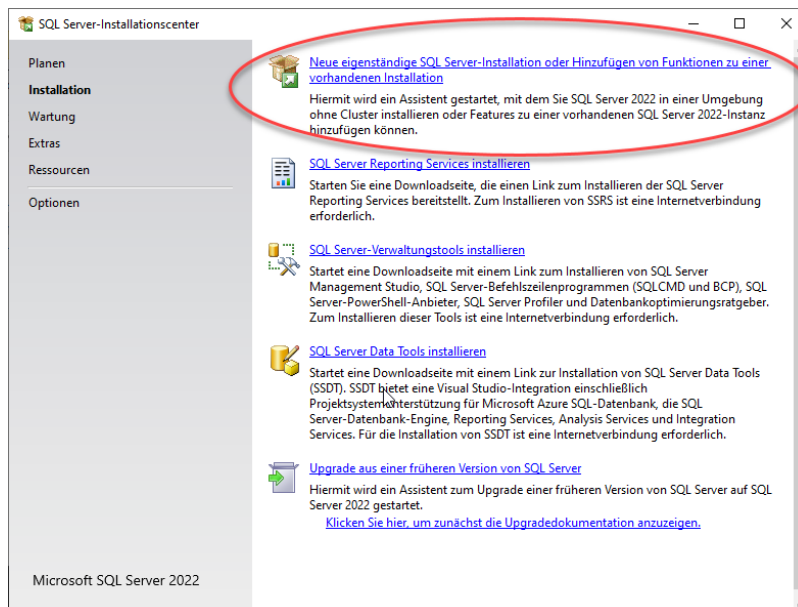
SQL Server-Installationscenter

Planen
Installation
Wartung
Extras
Ressourcen
Optionen

Neue eigenständige SQL Server-Installation oder Hinzufügen von Funktionen zu einer vorhandenen Installation

Hiermit wird ein Assistent gestartet, mit dem Sie SQL Server 2022 in einer Umgebung ohne Cluster installieren oder Features zu einer vorhandenen SQL Server 2022-Instanz hinzufügen können.

SQL Server Reporting Services installieren

Starten Sie eine Downloadseite, die einen Link zum Installieren der SQL Server Reporting Services bereitstellt. Zum Installieren von SSRS ist eine Internetverbindung erforderlich.

SQL Server-Verwaltungstools installieren

Startet eine Downloadseite mit einem Link zum Installieren von SQL Server Management Studio, SQL Server-Befehlszeilenprogrammen (SQLCMD und BCP), SQL Server-PowerShell-Anbieter, SQL Server Profiler und Datenbankoptimierungsratgeber. Zum Installieren dieser Tools ist eine Internetverbindung erforderlich.

SQL Server Data Tools installieren

Startet eine Downloadseite mit einem Link zur Installation von SQL Server Data Tools (SSDT). SSDT bietet eine Visual Studio-Integration einschließlich Projektsystemunterstützung für Microsoft Azure SQL-Datenbank, die SQL Server-Datenbank-Engine, Reporting Services, Analysis Services und Integration Services. Für die Installation von SSDT ist eine Internetverbindung erforderlich.

Upgrade aus einer früheren Version von SQL Server

Hiermit wird ein Assistent zum Upgrade einer früheren Version von SQL Server auf SQL Server 2022 gestartet.
Klicken Sie hier, um zunächst die Upgradedokumentation anzuzeigen.

Microsoft SQL Server 2022